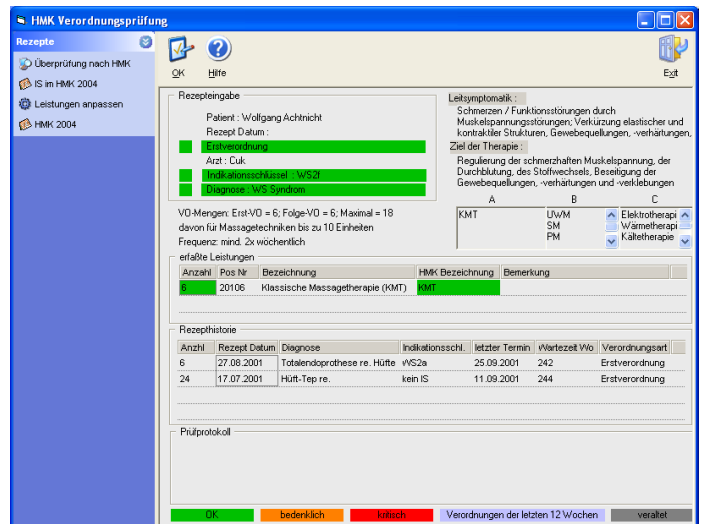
HMK Verordnungsprüfung

Rezepte
Überprüfung nach HMK
IS im HMK 2004
Leistungen anpassen
HMK 2004

OK
Hilfe
Exit

Rezepteingabe
Patient : Wolfgang Achtnicht
Rezept Datum :
Erstverordnung
Arzt : Cuk
Indikationsschlüssel : WS2f
Diagnose : WS Syndrom

VO-Mengen: Erst-VO = 6; Folge-VO = 6; Maximal = 18
davon für Massagetechniken bis zu 10 Einheiten
Frequenz: mind. 2x wöchentlich

Leitsymptomatik :
Schmerzen / Funktionsstörungen durch Muskelspannungsstörungen; Verkürzung elastischer und kontraktiler Strukturen, Gewebequellungen, -verhärtungen,
Ziel der Therapie :
Regulierung der schmerzhaften Muskelspannung, der Durchblutung, des Stoffwechsels, Beseitigung der Gewebequellungen, -verhärtungen und -verklebungen

| A | B | C |
|---|---|---|
| KMT | UWM<br>SM<br>PM | Elektrotherapi<br>Wärmetherapi<br>Kältetherapie |

erfaßte Leistungen

| Anzahl | Pos Nr | Bezeichnung | HMK Bezeichnung | Bemerkung |
|---|---|---|---|---|
| 6 | 20106 | Klassische Massagetherapie (KMT) | KMT | |

Rezepthistorie

| Anzhl | Rezept Datum | Diagnose | Indikationsschl. | letzter Termin | Wartezeit Wo | Verordnungsart |
|---|---|---|---|---|---|---|
| 6 | 27.08.2001 | Totalendoprothese re. Hütte | WS2a | 25.09.2001 | 242 | Erstverordnung |
| 24 | 17.07.2001 | Hürt-Tep re. | kein IS | 11.09.2001 | 244 | Erstverordnung |

Prüfprotokoll

OK | bedenklich | kritisch | Verordnungen der letzten 12 Wochen | veraltet